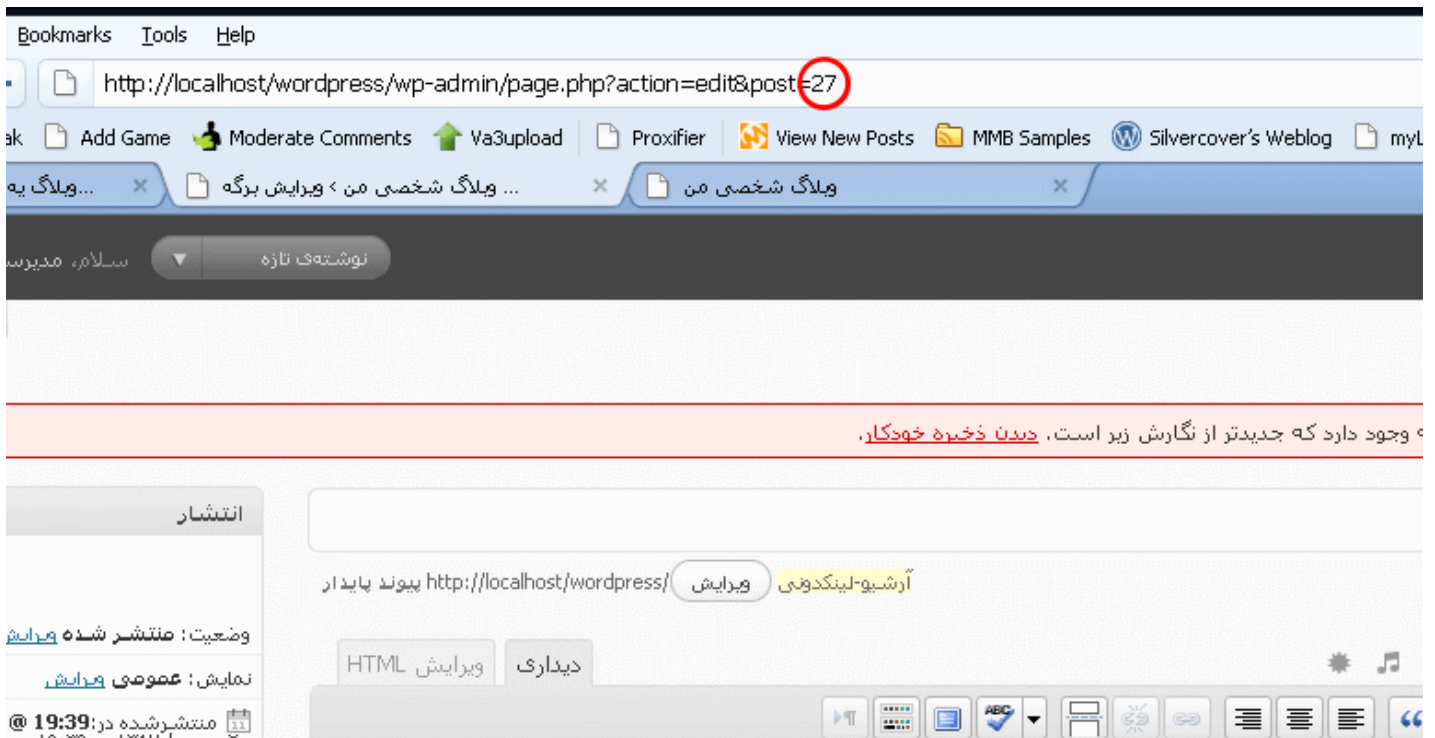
Bookmarks Tools Help

http://localhost/wordpress/wp-admin/page.php?action=edit&post=27

ak Add Game Moderate Comments Va3upload Proxifier View New Posts MMB Samples Silvercover's Weblog myL

وبلاگ په... × ... وبلاگ شخصی من › ویرایش برگه × وبلاگ شخصی من ×

سلام، مدیرس نوشته‌ی تازه

ه وجود دارد که جدیدتر از نگارش زیر است. دیدن ذخیره خودکار.

انتشار

پیوند پایدار http://localhost/wordpress/ آرشیو-لینکدونی ویرایش

وضعیت: منتشر شده ویرایش

نمایش: عمومی ویرایش

منتشرشده در: 19:39 @

دیداری ویرایش HTML